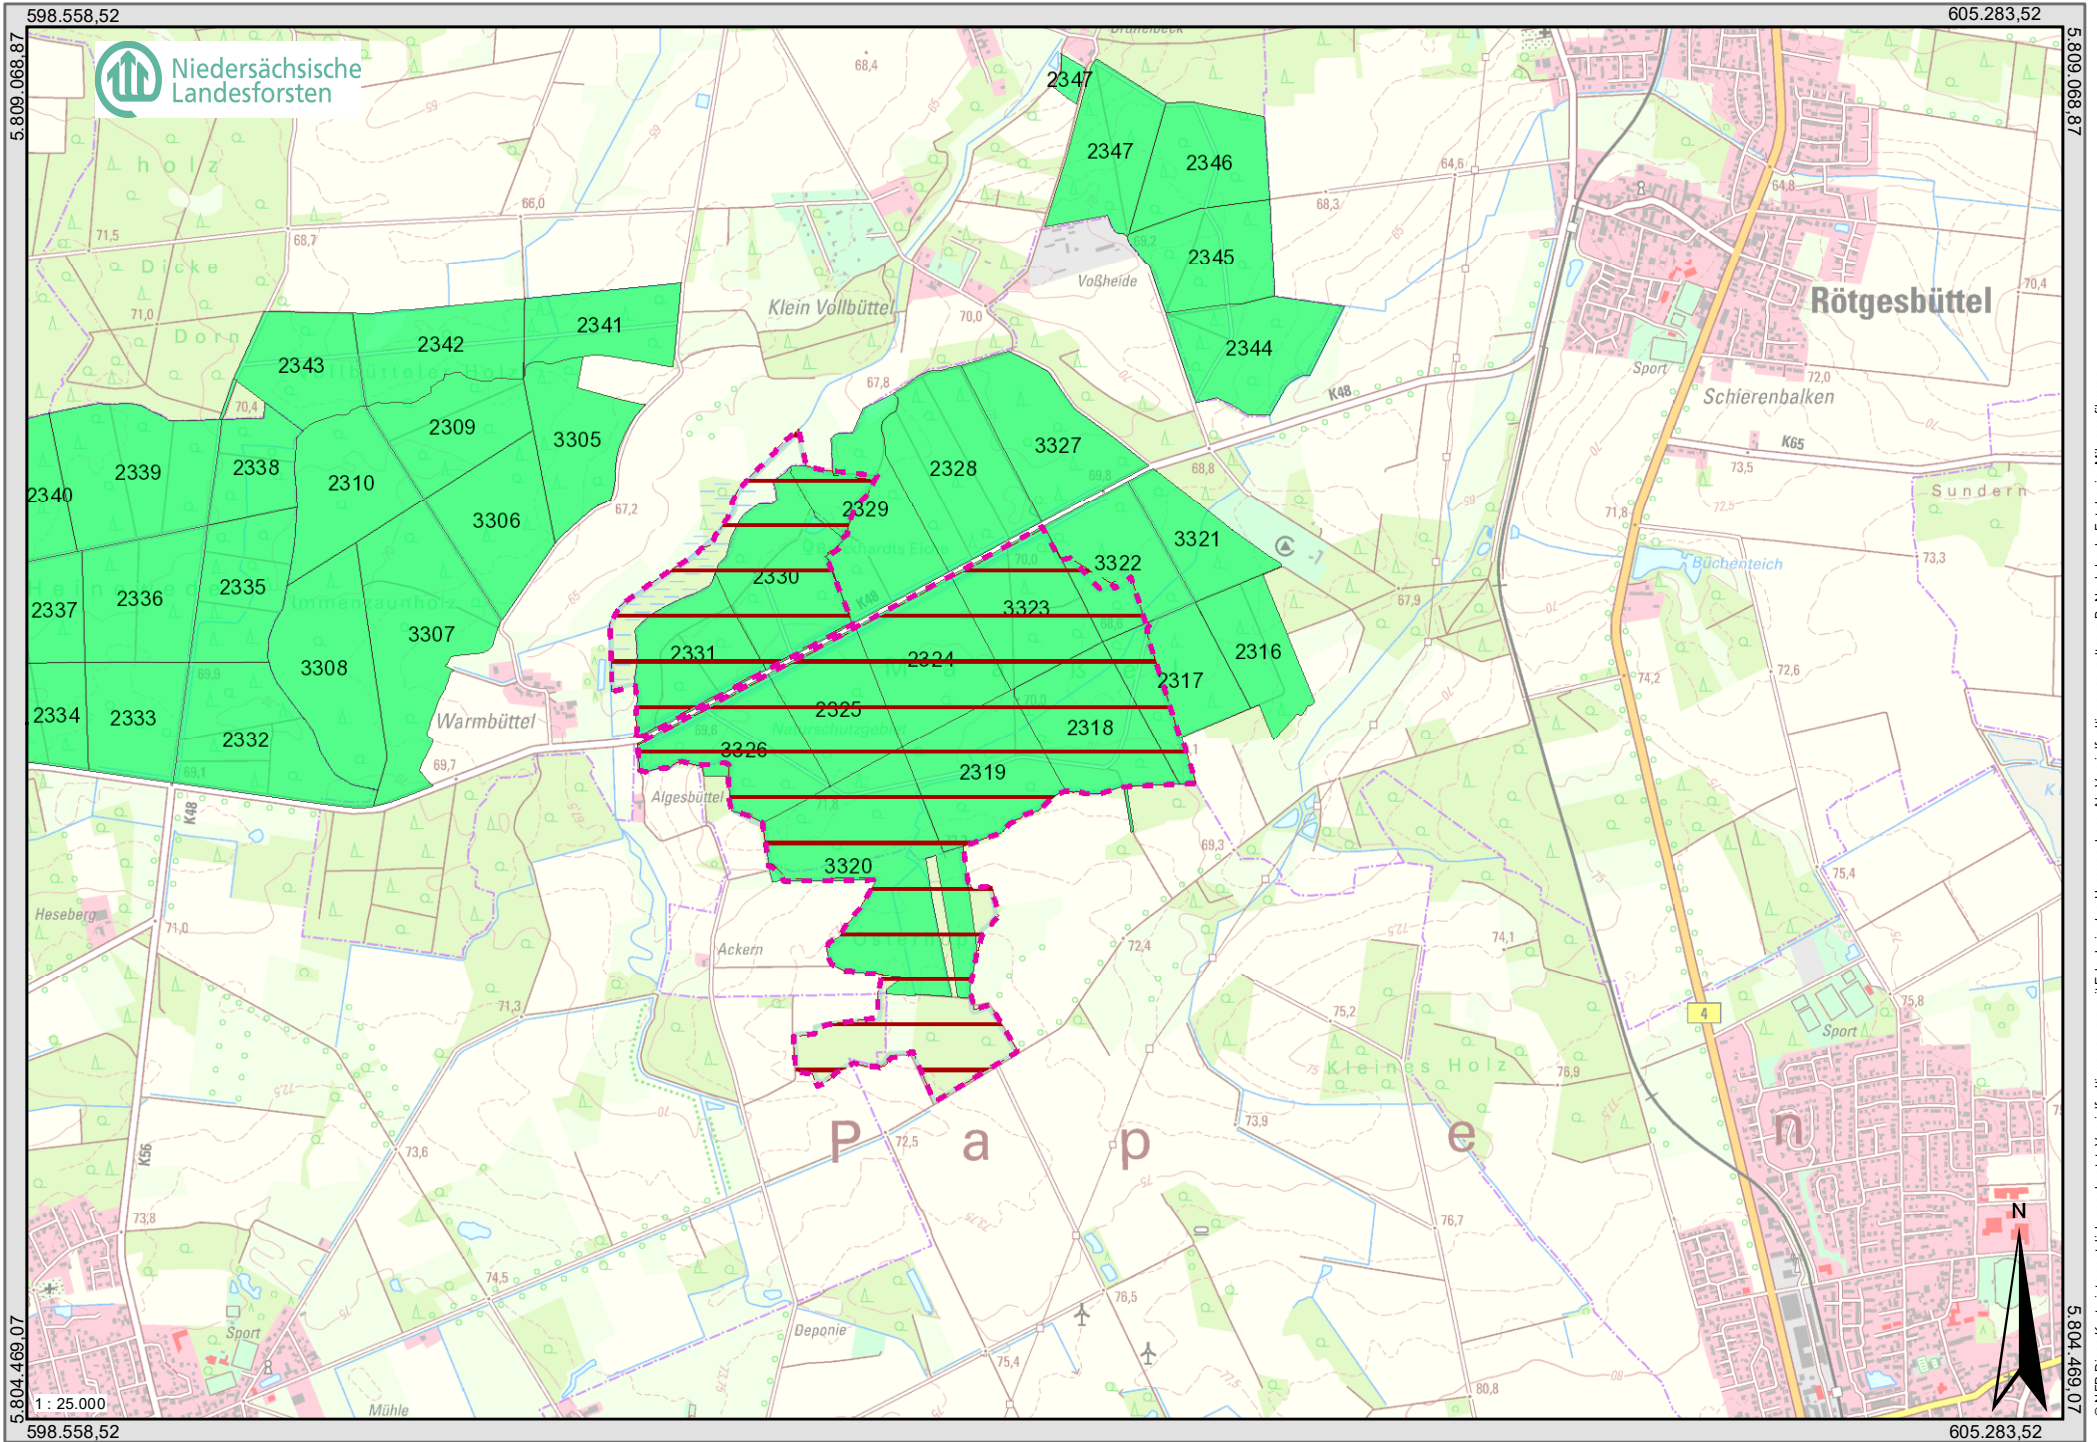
598.558,52
605.283,52
5.809.068,87
5.809.068,87
Niedersächsische Landesforsten
2347
2347
2346
2345
2344
2341
2342
2343
2309
3305
2339
2338
2310
2340
3306
3327
2328
2329
3321
3322
2330
3323
2337
2336
2335
3307
2331
2324
2316
3308
2317
2325
2318
2334
2333
2332
3326
2319
3320
Klein Vollbüttel
Voßheide
Rötgesbüttel
Schierenbalken
Sport
K48
K65
Sundern
Buchenteich
Warmbüttel
Algesbüttel
Heseberg
Ackern
Kleines Holz
P a p e n
Deponie
Sport
Mühle
K56
4
Sport
N
Dicke Dorn
1 : 25.000
598.558,52
605.283,52
5.804.469,07
5.804.469,07